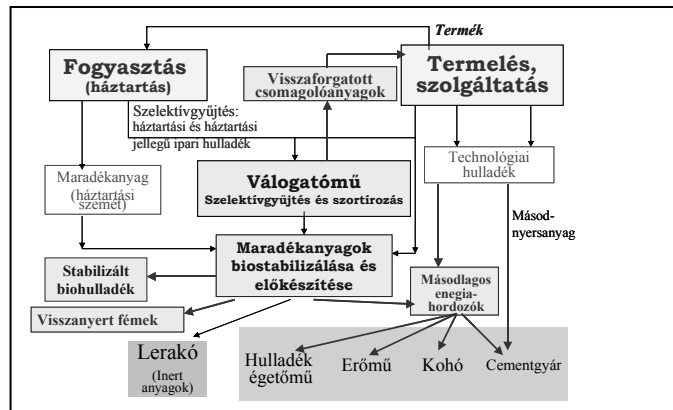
Termék

Fogyasztás (háztartás)

Visszaforgatott csomagolóanyagok

Termelés, szolgáltatás

Szelektívgyűjtés: háztartási és háztartási jellegű ipari hulladék

Maradékanyag (háztartási szemét)

Válogatómű
Szelektívgyűjtés és szortírozás

Technológiai hulladék

Másod-nyersanyag

Maradékanyagok biostabilizálása és előkészítése

Stabilizált biohulladék

Másodlagos enegia-hordozók

Visszanyert fémek

Lerakó (Inert anyagok)

Hulladék égetőmű

Erőmű

Kohó

Cementgyár